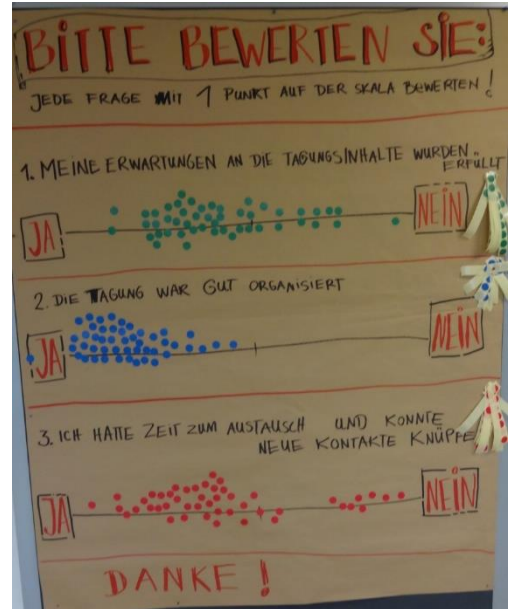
BITTE BEWERTEN SIE:

JEDE FRAGE MIT 1 PUNKT AUF DER SKALA BEWERTEN!

1. MEINE ERWARTUNGEN AN DIE TAGUNGSINHALTE WURDEN ERFÜLLT

JA NEIN

2. DIE TAGUNG WAR GUT ORGANISIERT

JA NEIN

3. ICH HATTE ZEIT ZUM AUSTAUSCH UND KONNTE NEUE KONTAKTE KNÜPFE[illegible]

JA NEIN

DANKE!